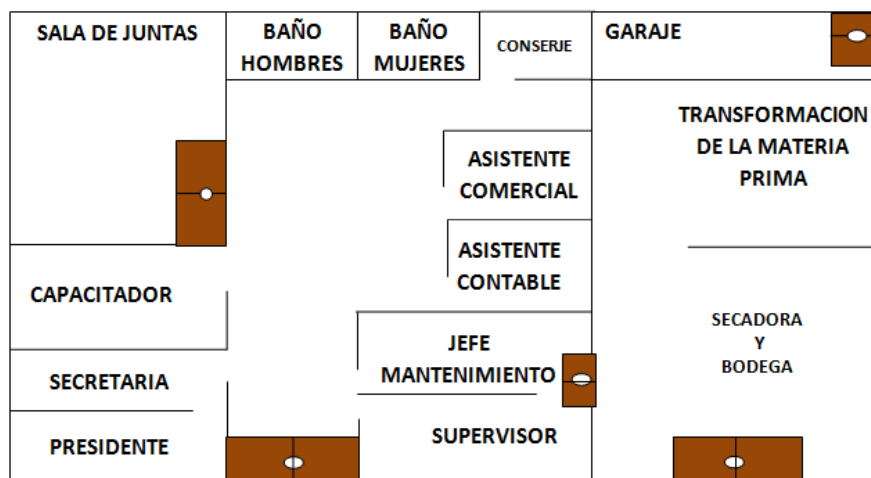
SALA DE JUNTAS

BAÑO HOMBRES

BAÑO MUJERES

CONSERJE

GARAJE

TRANSFORMACION DE LA MATERIA PRIMA

ASISTENTE COMERCIAL

ASISTENTE CONTABLE

CAPACITADOR

SECADORA Y BODEGA

JEFE MANTENIMIENTO

SECRETARIA

PRESIDENTE

SUPERVISOR